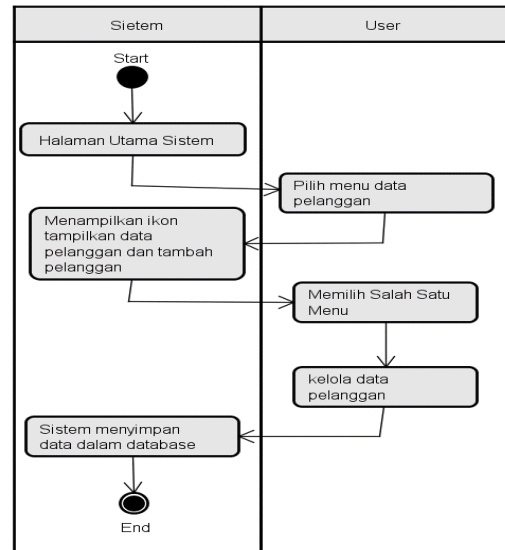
| Sietem | User |
|---|---|

Start

Halaman Utama Sistem

Pilih menu data pelanggan

Menampilkan ikon tampilkan data pelanggan dan tambah pelanggan

Memilih Salah Satu Menu

kelola data pelanggan

Sistem menyimpan data dalam database

End